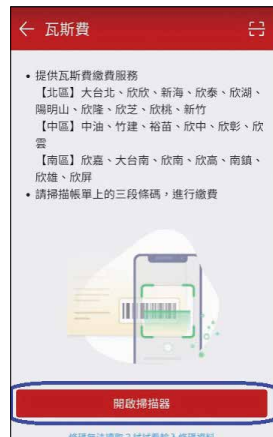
← 瓦斯費

• 提供瓦斯費繳費服務
【北區】大台北、欣欣、新海、欣泰、欣湖、陽明山、欣隆、欣芝、欣桃、新竹
【中區】中油、竹建、裕苗、欣中、欣彰、欣雲
【南區】欣嘉、大台南、欣南、欣高、南鎮、欣雄、欣屏
• 請掃描帳單上的三段條碼，進行繳費

開啟掃描器

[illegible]